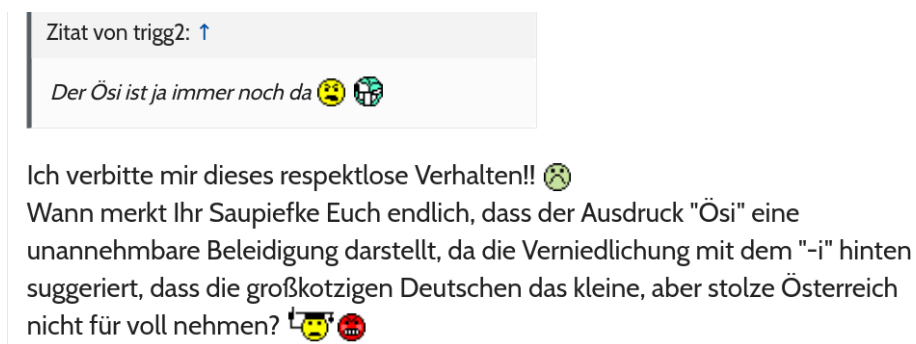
Zitat von trigg2: ↑

Der Ösi ist ja immer noch da

Ich verbitte mir dieses respektlose Verhalten!!
Wann merkt Ihr Saupiefke Euch endlich, dass der Ausdruck "Ösi" eine unannehmbare Beleidigung darstellt, da die Verniedlichung mit dem "-i" hinten suggeriert, dass die großkotzigen Deutschen das kleine, aber stolze Österreich nicht für voll nehmen?